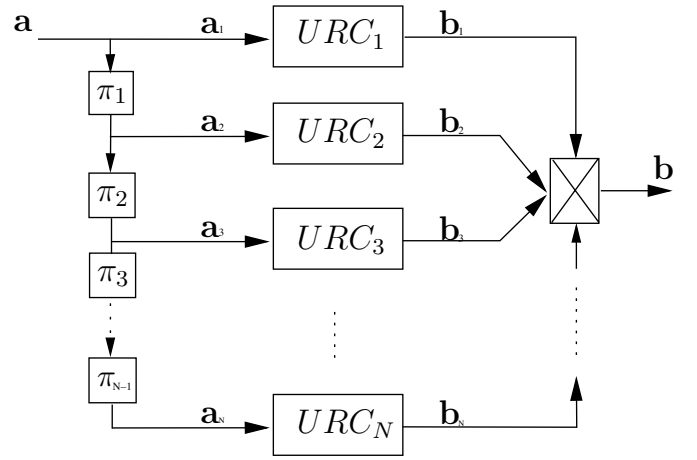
$\mathbf{a}$
$\mathbf{a}_1$
$URC_1$
$\mathbf{b}_1$
$\pi_1$
$\mathbf{a}_2$
$URC_2$
$\mathbf{b}_2$
$\mathbf{b}$
$\pi_2$
$\mathbf{a}_3$
$URC_3$
$\mathbf{b}_3$
$\pi_3$
$\pi_{N-1}$
$\mathbf{a}_N$
$URC_N$
$\mathbf{b}_N$